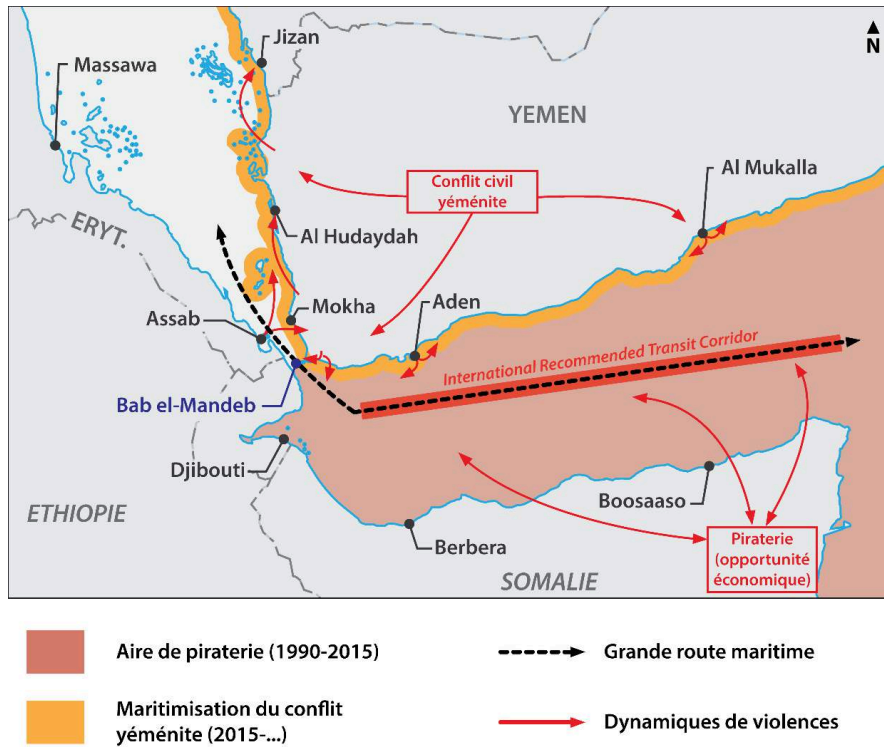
N

Jizan

Massawa

YEMEN

Al Mukalla

Conflit civil yéménite

ERYT.

Al Hudaydah

Mokha

Aden

Assab

International Recommended Transit Corridor

Bab el-Mandeb

Djibouti

Boosaaso

ETHIOPIE

Berbera

Piraterie (opportunité économique)

SOMALIE

Aire de piraterie (1990-2015)

Grande route maritime

Maritimisation du conflit yéménite (2015-...)

Dynamiques de violences